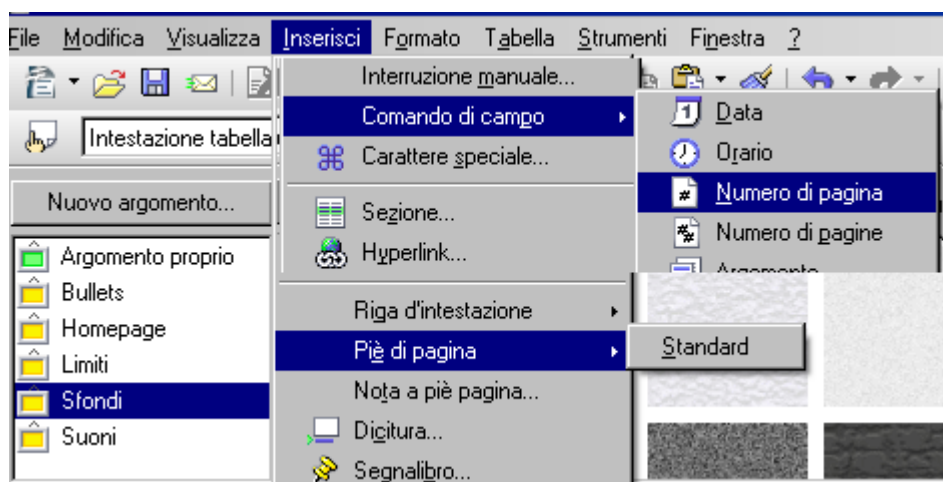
File Modifica Visualizza Inserisci Formato Tabella Strumenti Finestra ?

Intestazione tabella

Nuovo argomento...

Argomento proprio
Bullets
Homepage
Limiti
Sfondi
Suoni

Interruzione manuale...
Comando di campo
Carattere speciale...
Sezione...
Hyperlink...
Riga d'intestazione
Piè di pagina
Nota a piè pagina...
Dicitura...
Segnalibro...

Data
Orario
Numero di pagina
Numero di pagine
Argomento

Standard